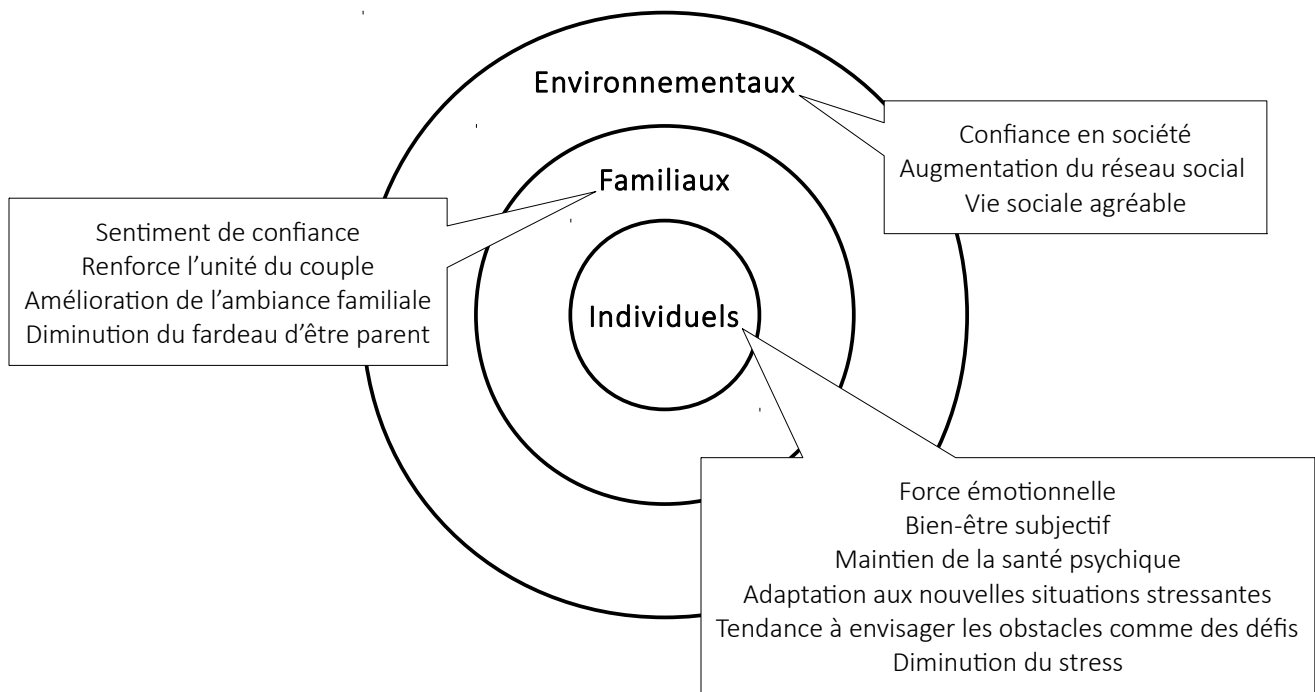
Environnementaux

Confiance en société
Augmentation du réseau social
Vie sociale agréable

Familiaux

Sentiment de confiance
Renforce l'unité du couple
Amélioration de l'ambiance familiale
Diminution du fardeau d'être parent

Individuels

Force émotionnelle
Bien-être subjectif
Maintien de la santé psychique
Adaptation aux nouvelles situations stressantes
Tendance à envisager les obstacles comme des défis
Diminution du stress